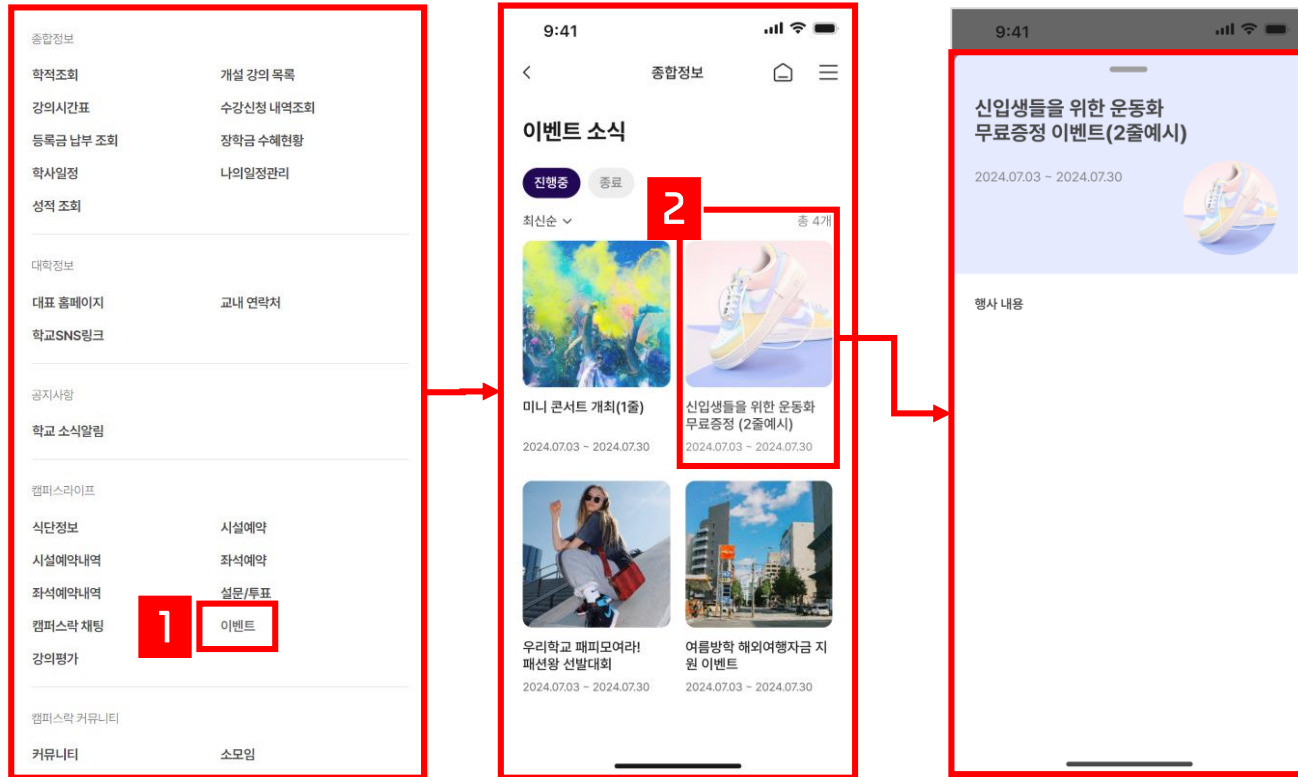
종합정보

학적조회
개설 강의 목록
강의시간표
수강신청 내역조회
등록금 납부 조회
장학금 수혜현황
학사일정
나의일정관리
성적 조회

대학정보

대표 홈페이지
교내 연락처
학교SNS링크

공지사항

학교 소식알림

캠퍼스라이프

식단정보
시설예약
시설예약내역
좌석예약
좌석예약내역
설문/투표
캠퍼스락 채팅
1
이벤트
강의평가

캠퍼스락 커뮤니티

커뮤니티
소모임

9:41

<
종합정보

이벤트 소식

진행중
종료

최신순
2
총 4개

미니 콘서트 개최(1줄)
2024.07.03 ~ 2024.07.30

신입생들을 위한 운동화 무료증정 (2줄예시)
2024.07.03 ~ 2024.07.30

우리학교 패피모여라! 패션왕 선발대회
2024.07.03 ~ 2024.07.30

여름방학 해외여행자금 지원 이벤트
2024.07.03 ~ 2024.07.30

9:41

신입생들을 위한 운동화 무료증정 이벤트(2줄예시)

2024.07.03 ~ 2024.07.30

행사 내용